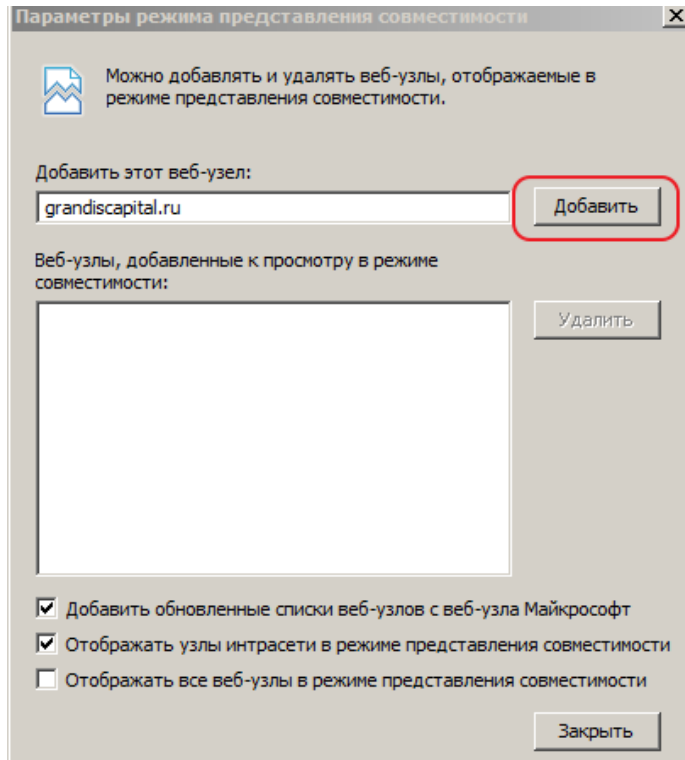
Параметры режима представления совместимости

X

Можно добавлять и удалять веб-узлы, отображаемые в режиме представления совместимости.

Добавить этот веб-узел:

grandiscapital.ru

Добавить

Веб-узлы, добавленные к просмотру в режиме совместимости:

Удалить

☑ Добавить обновленные списки веб-узлов с веб-узла Майкрософт

☑ Отображать узлы интрасети в режиме представления совместимости

☐ Отображать все веб-узлы в режиме представления совместимости

Закрыть